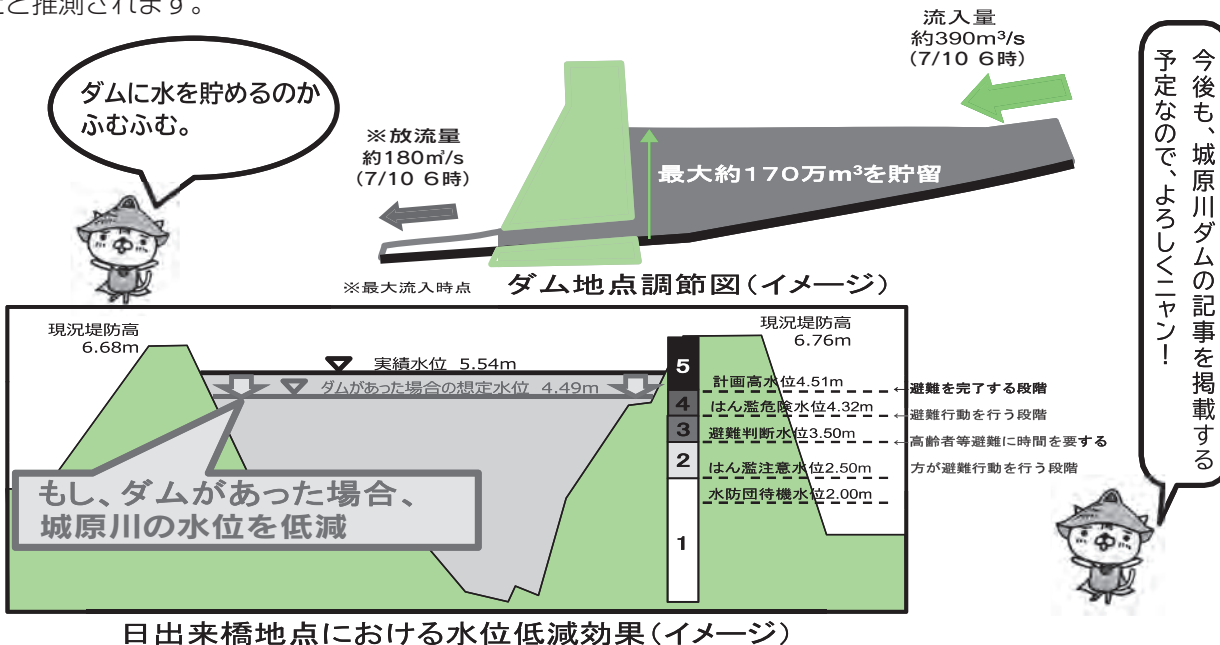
ると推測されます。

ダムに水を貯めるのか
ふむふむ。

※放流量
約180㎥/s
(7/10 6時)

流入量
約390$m^3$/s
(7/10 6時)

最大約170万$m^3$を貯留

※最大流入時点

ダム地点調節図(イメージ)

今後も、城原川ダムの記事を掲載する予定なので、よろしくニャン!

現況堤防高
6.68m

現況堤防高
6.76m

実績水位 5.54m

ダムがあった場合の想定水位 4.49m

5
4
3
2
1

計画高水位4.51m
はん濫危険水位4.32m
避難判断水位3.50m
はん濫注意水位2.50m
水防団待機水位2.00m

避難を完了する段階
避難行動を行う段階
高齢者等避難に時間を要する方が避難行動を行う段階

もし、ダムがあった場合、
城原川の水位を低減

日出来橋地点における水位低減効果(イメージ)